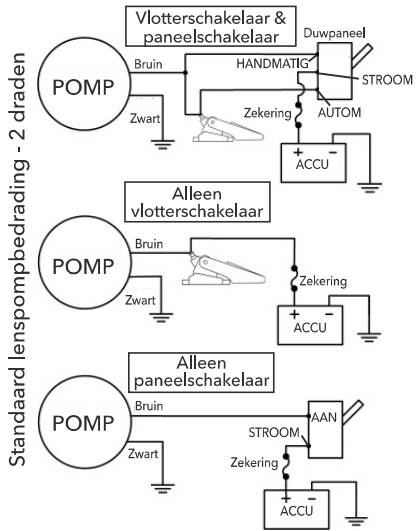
Standaard lenspompbedrading - 2 draden

Vlotterschakelaar & paneelschakelaar

Duwpaneel
HANDMATIG
STROOM
AUTOM
POMP
Bruin
Zwart
Zekering
+ -
ACCU

Alleen vlotterschakelaar

POMP
Bruin
Zwart
Zekering
+ -
ACCU

Alleen paneelschakelaar

POMP
Bruin
Zwart
AAN
STROOM
Zekering
+ -
ACCU